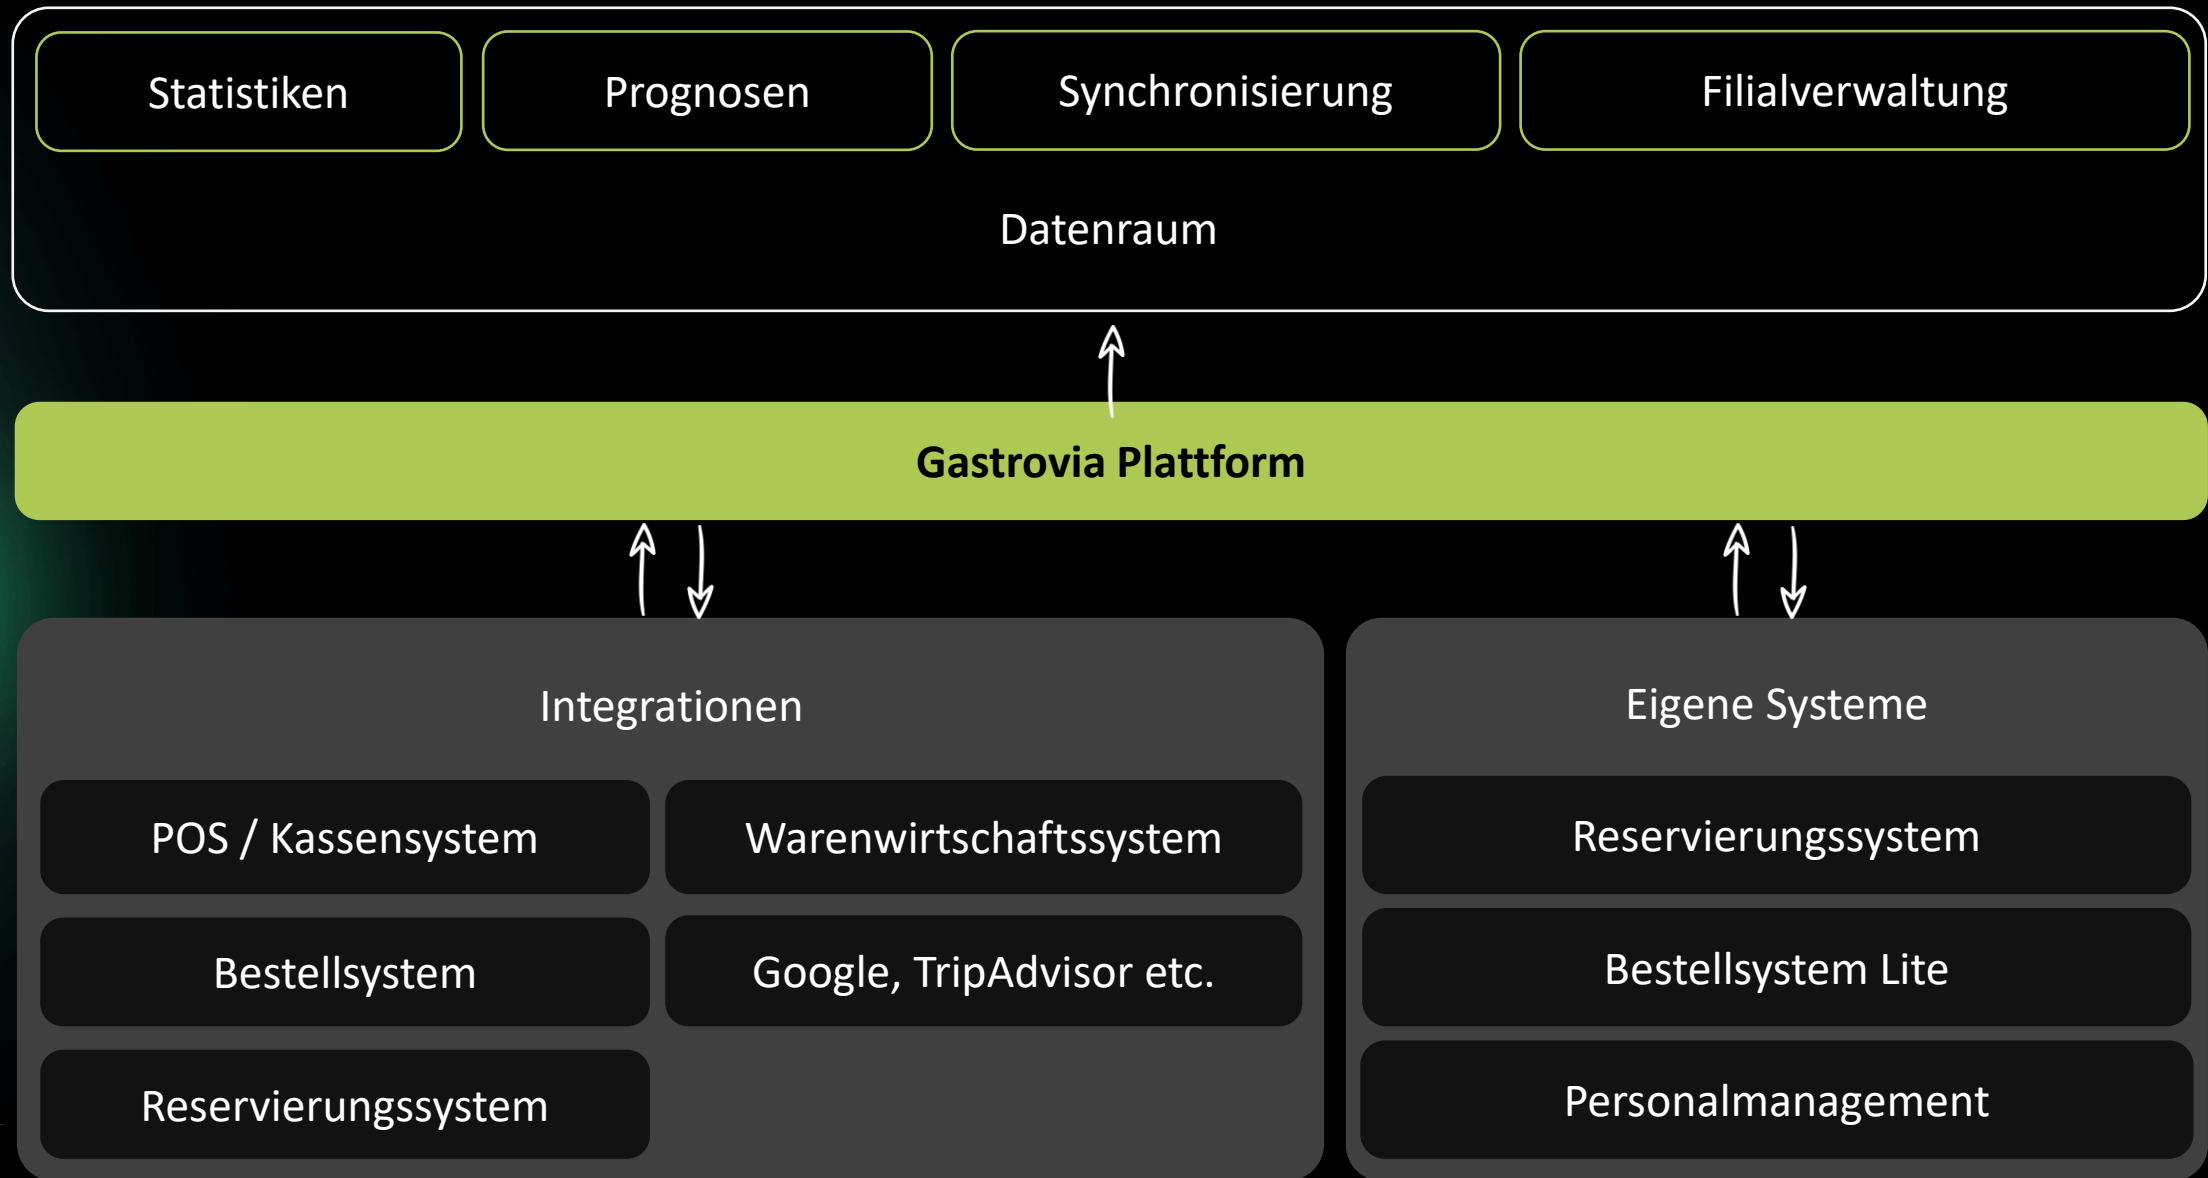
Statistiken

Prognosen

Synchronisierung

Filialverwaltung

Datenraum

Gastrovia Plattform

Integrationen

POS / Kassensystem

Warenwirtschaftssystem

Bestellsystem

Google, TripAdvisor etc.

Reservierungssystem

Eigene Systeme

Reservierungssystem

Bestellsystem Lite

Personalmanagement